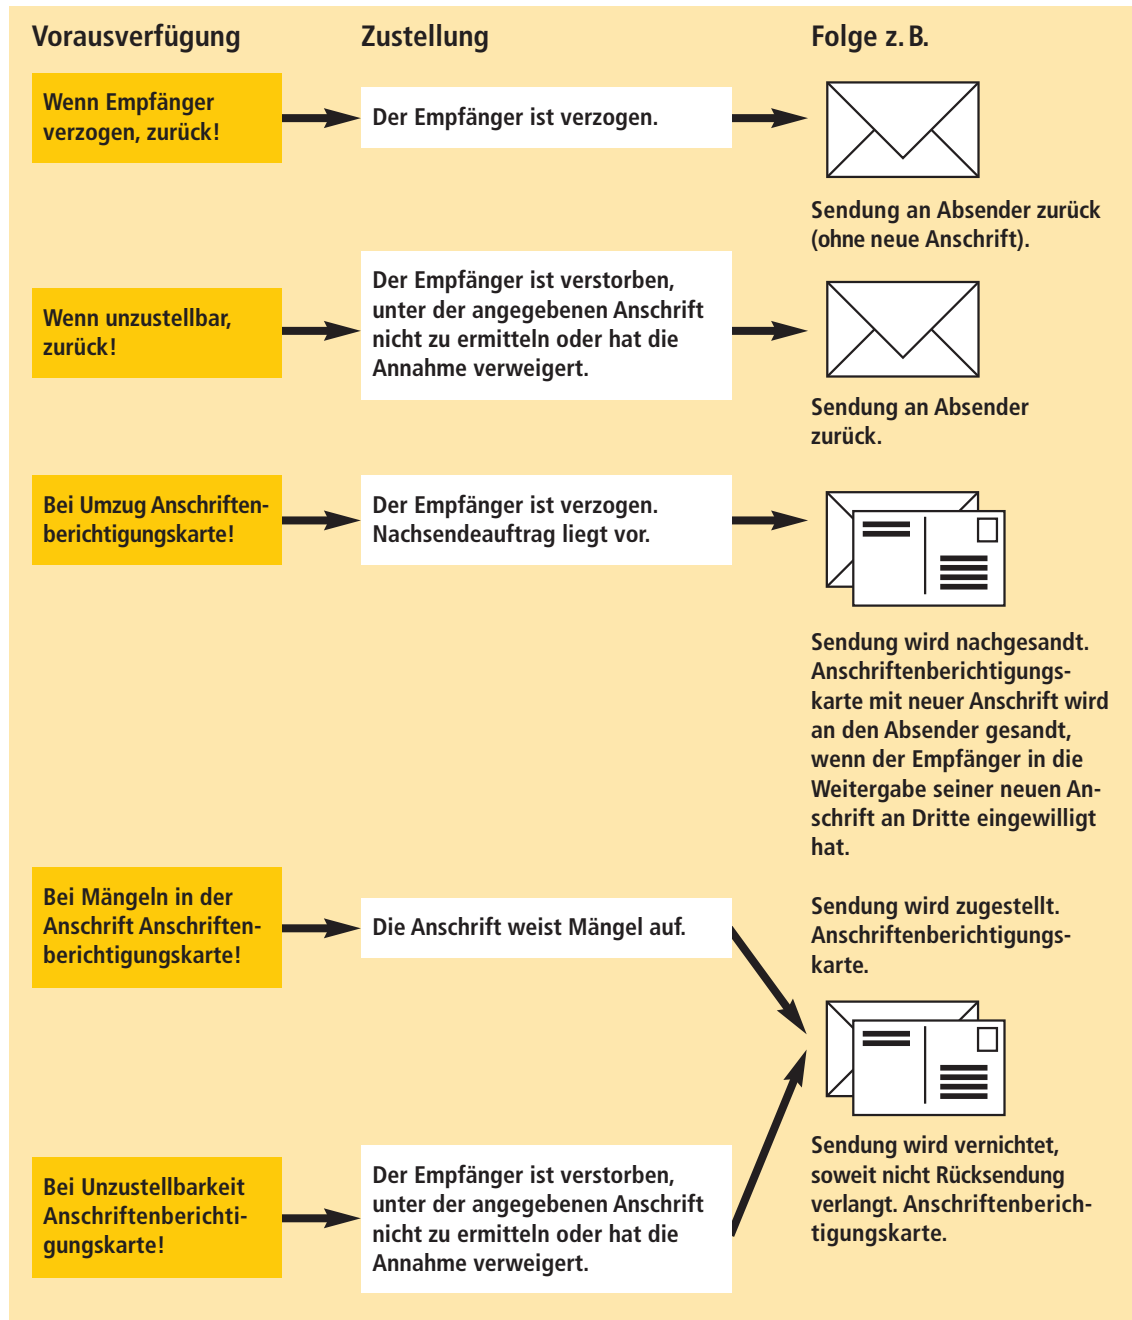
Vorausverfügung

Zustellung

Folge z. B.

Wenn Empfänger verzogen, zurück!

Der Empfänger ist verzogen.

Sendung an Absender zurück (ohne neue Anschrift).

Wenn unzustellbar, zurück!

Der Empfänger ist verstorben, unter der angegebenen Anschrift nicht zu ermitteln oder hat die Annahme verweigert.

Sendung an Absender zurück.

Bei Umzug Anschriftenberichtigungskarte!

Der Empfänger ist verzogen. Nachsendeauftrag liegt vor.

Sendung wird nachgesandt. Anschriftenberichtigungskarte mit neuer Anschrift wird an den Absender gesandt, wenn der Empfänger in die Weitergabe seiner neuen Anschrift an Dritte eingewilligt hat.

Bei Mängeln in der Anschrift Anschriftenberichtigungskarte!

Die Anschrift weist Mängel auf.

Sendung wird zugestellt. Anschriftenberichtigungskarte.

Bei Unzustellbarkeit Anschriftenberichtigungskarte!

Der Empfänger ist verstorben, unter der angegebenen Anschrift nicht zu ermitteln oder hat die Annahme verweigert.

Sendung wird vernichtet, soweit nicht Rücksendung verlangt. Anschriftenberichtigungskarte.